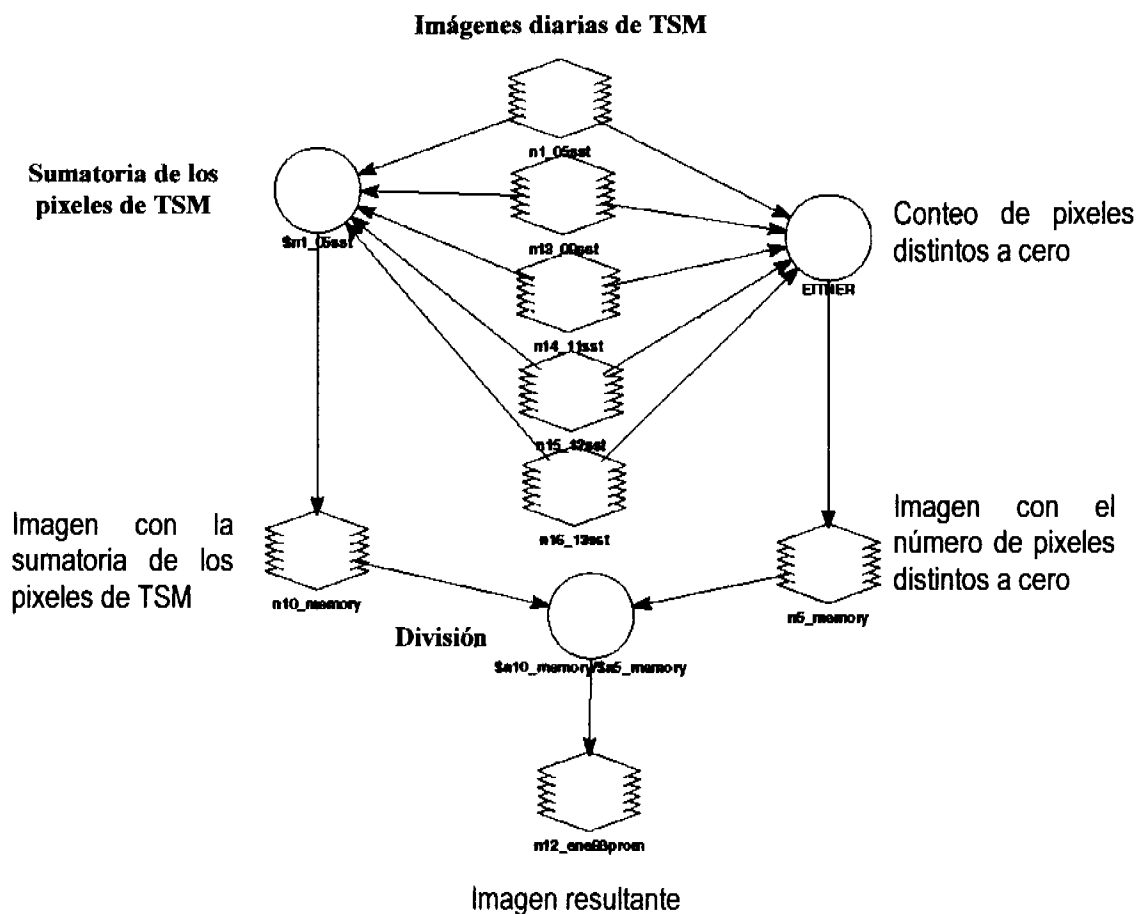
Imágenes diarias de TSM

Sumatoria de los pixeles de TSM

n1_05sst

$n1_05sst

n13_09sst

Conteo de pixeles distintos a cero

EITHER

n14_11sst

n15_12sst

n16_13sst

Imagen con la sumatoria de los pixeles de TSM

n10_memory

Imagen con el número de pixeles distintos a cero

n5_memory

División

$n10_memory/$n5_memory

n12_ene88prom

Imagen resultante